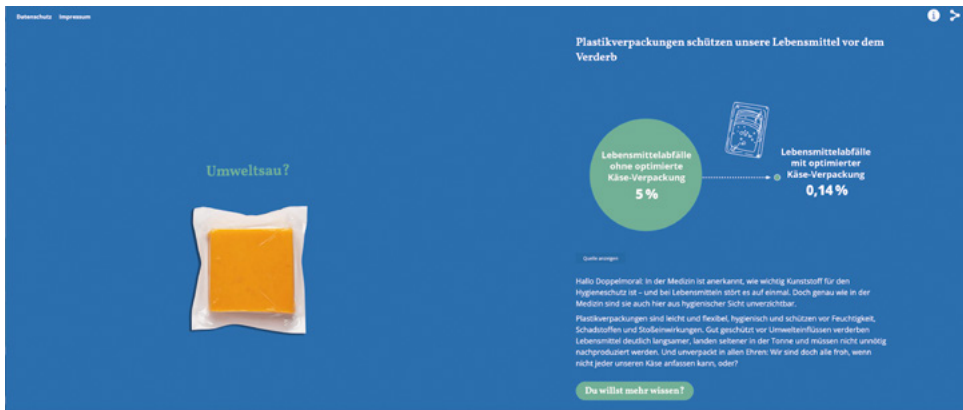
Datenschutz Impressum

Umweltsau?

Plastikverpackungen schützen unsere Lebensmittel vor dem Verderb

Lebensmittelabfälle ohne optimierte Käse-Verpackung
5 %

Lebensmittelabfälle mit optimierter Käse-Verpackung
0,14 %

Quelle anzeigen

Hallo Doppelmoral: In der Medizin ist anerkannt, wie wichtig Kunststoff für den Hygieneschutz ist – und bei Lebensmitteln stört es auf einmal. Doch genau wie in der Medizin sind sie auch hier aus hygienischer Sicht unverzichtbar.

Plastikverpackungen sind leicht und flexibel, hygienisch und schützen vor Feuchtigkeit, Schadstoffen und Stoßeinwirkungen. Gut geschützt vor Umwelteinflüssen verderben Lebensmittel deutlich langsamer, landen seltener in der Tonne und müssen nicht unnötig nachproduziert werden. Und unverpackt in allen Ehren: Wir sind doch alle froh, wenn nicht jeder unseren Käse anfassen kann, oder?

Du willst mehr wissen?